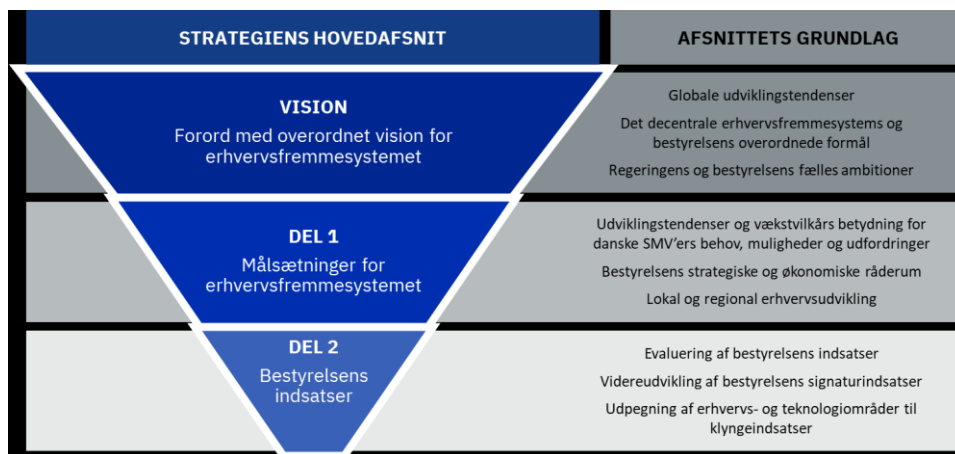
STRATEGIENS HOVEDAFSNIT

AFSNITTETS GRUNDLAG

VISION
Forord med overordnet vision for erhvervsfremmesystemet

Globale udviklingstendenser

Det decentrale erhvervsfremmesystems og bestyrelsens overordnede formål

Regeringens og bestyrelsens fælles ambitioner

DEL 1
Målsætninger for erhvervsfremmesystemet

Udviklingstendenser og vækstvilkårs betydning for danske SMV'ers behov, muligheder og udfordringer

Bestyrelsens strategiske og økonomiske råderum

Lokal og regional erhvervsudvikling

DEL 2
Bestyrelsens indsatser

Evaluering af bestyrelsens indsatser

Videreudvikling af bestyrelsens signaturindsatser

Udpegning af erhvervs- og teknologiområder til klyngeindsatser